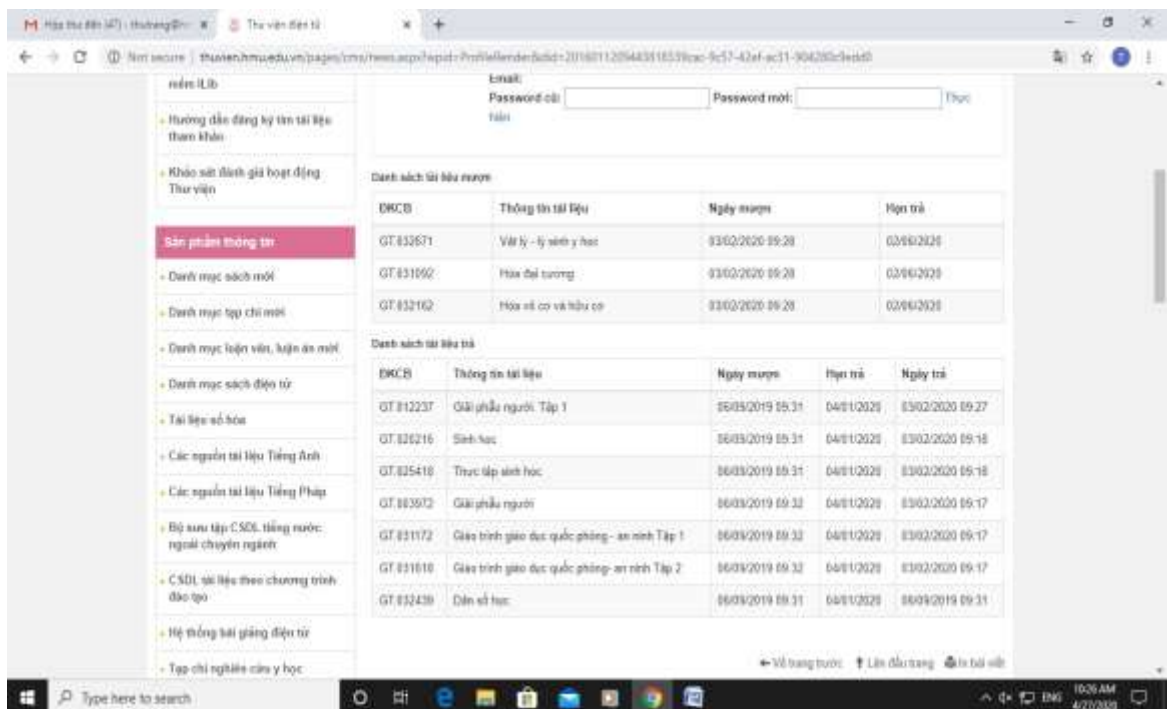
M Hộp thư đến (47) - thutrang@... × Thư viện điện tử × +

Not secure | thuvien.hmu.edu.vn/pages/cms/news.aspx?wpid=ProfileRender&sbid=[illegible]

mềm ILib

Hướng dẫn đăng ký tìm tài liệu tham khảo

Khảo sát đánh giá hoạt động Thư viện

Sản phẩm thông tin

Danh mục sách mới

Danh mục tạp chí mới

Danh mục luận văn, luận án mới

Danh mục sách điện tử

Tài liệu số hóa

Các nguồn tài liệu Tiếng Anh

Các nguồn tài liệu Tiếng Pháp

Bộ sưu tập CSDL tiếng nước ngoài chuyên ngành

CSDL tài liệu theo chương trình đào tạo

Hệ thống bài giảng điện tử

Tạp chí nghiên cứu y học

Email:
Password cũ: Password mới: Thực hiện

Danh sách tài liệu mượn

| ĐKCB | Thông tin tài liệu | Ngày mượn | Hạn trả |
|---|---|---|---|
| GT.032671 | Vật lý - lý sinh y học | 03/02/2020 09:28 | 02/06/2020 |
| GT.031092 | Hóa đại cương | 03/02/2020 09:28 | 02/06/2020 |
| GT.032162 | Hóa vô cơ và hữu cơ | 03/02/2020 09:28 | 02/06/2020 |

Danh sách tài liệu trả

| ĐKCB | Thông tin tài liệu | Ngày mượn | Hạn trả | Ngày trả |
|---|---|---|---|---|
| GT.012237 | Giải phẫu người. Tập 1 | 06/09/2019 09:31 | 04/01/2020 | 03/02/2020 09:27 |
| GT.026216 | Sinh học | 06/09/2019 09:31 | 04/01/2020 | 03/02/2020 09:18 |
| GT.025418 | Thực tập sinh học | 06/09/2019 09:31 | 04/01/2020 | 03/02/2020 09:18 |
| GT.003972 | Giải phẫu người | 06/09/2019 09:32 | 04/01/2020 | 03/02/2020 09:17 |
| GT.031172 | Giáo trình giáo dục quốc phòng - an ninh Tập 1 | 06/09/2019 09:32 | 04/01/2020 | 03/02/2020 09:17 |
| GT.031018 | Giáo trình giáo dục quốc phòng- an ninh Tập 2 | 06/09/2019 09:32 | 04/01/2020 | 03/02/2020 09:17 |
| GT.032439 | Dân số học | 06/09/2019 09:31 | 04/01/2020 | 06/09/2019 09:31 |

Về trang trước Lên đầu trang In bài viết

Type here to search

ENG 10:26 AM 4/27/2020